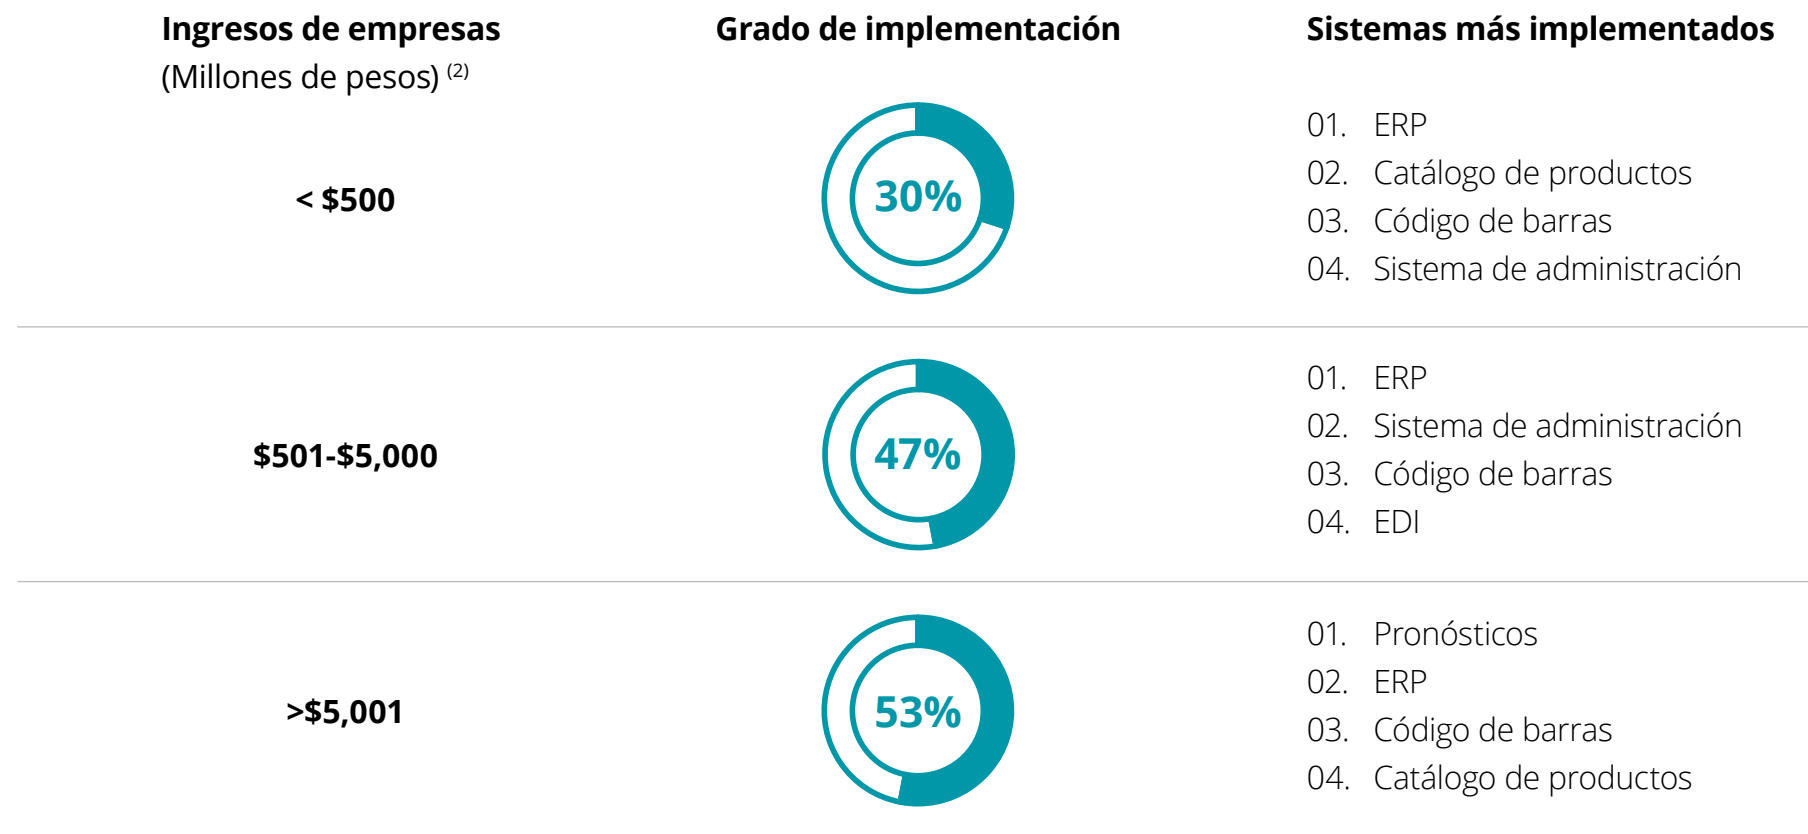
| Ingresos de empresas (Millones de pesos) $^{(2)}$ | Grado de implementación | Sistemas más implementados |
|---|---|---|
| < \$500 | 30% | 01. ERP<br>02. Catálogo de productos<br>03. Código de barras<br>04. Sistema de administración |
| \$501-\$5,000 | 47% | 01. ERP<br>02. Sistema de administración<br>03. Código de barras<br>04. EDI |
| >\$5,001 | 53% | 01. Pronósticos<br>02. ERP<br>03. Código de barras<br>04. Catálogo de productos |